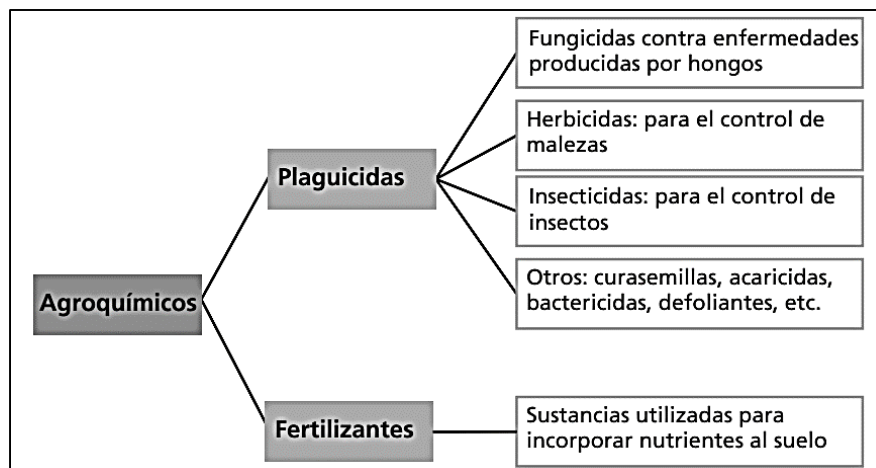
Agroquímicos

Plaguicidas

Fungicidas contra enfermedades producidas por hongos

Herbicidas: para el control de malezas

Insecticidas: para el control de insectos

Otros: curasemillas, acaricidas, bactericidas, defoliantes, etc.

Fertilizantes

Sustancias utilizadas para incorporar nutrientes al suelo